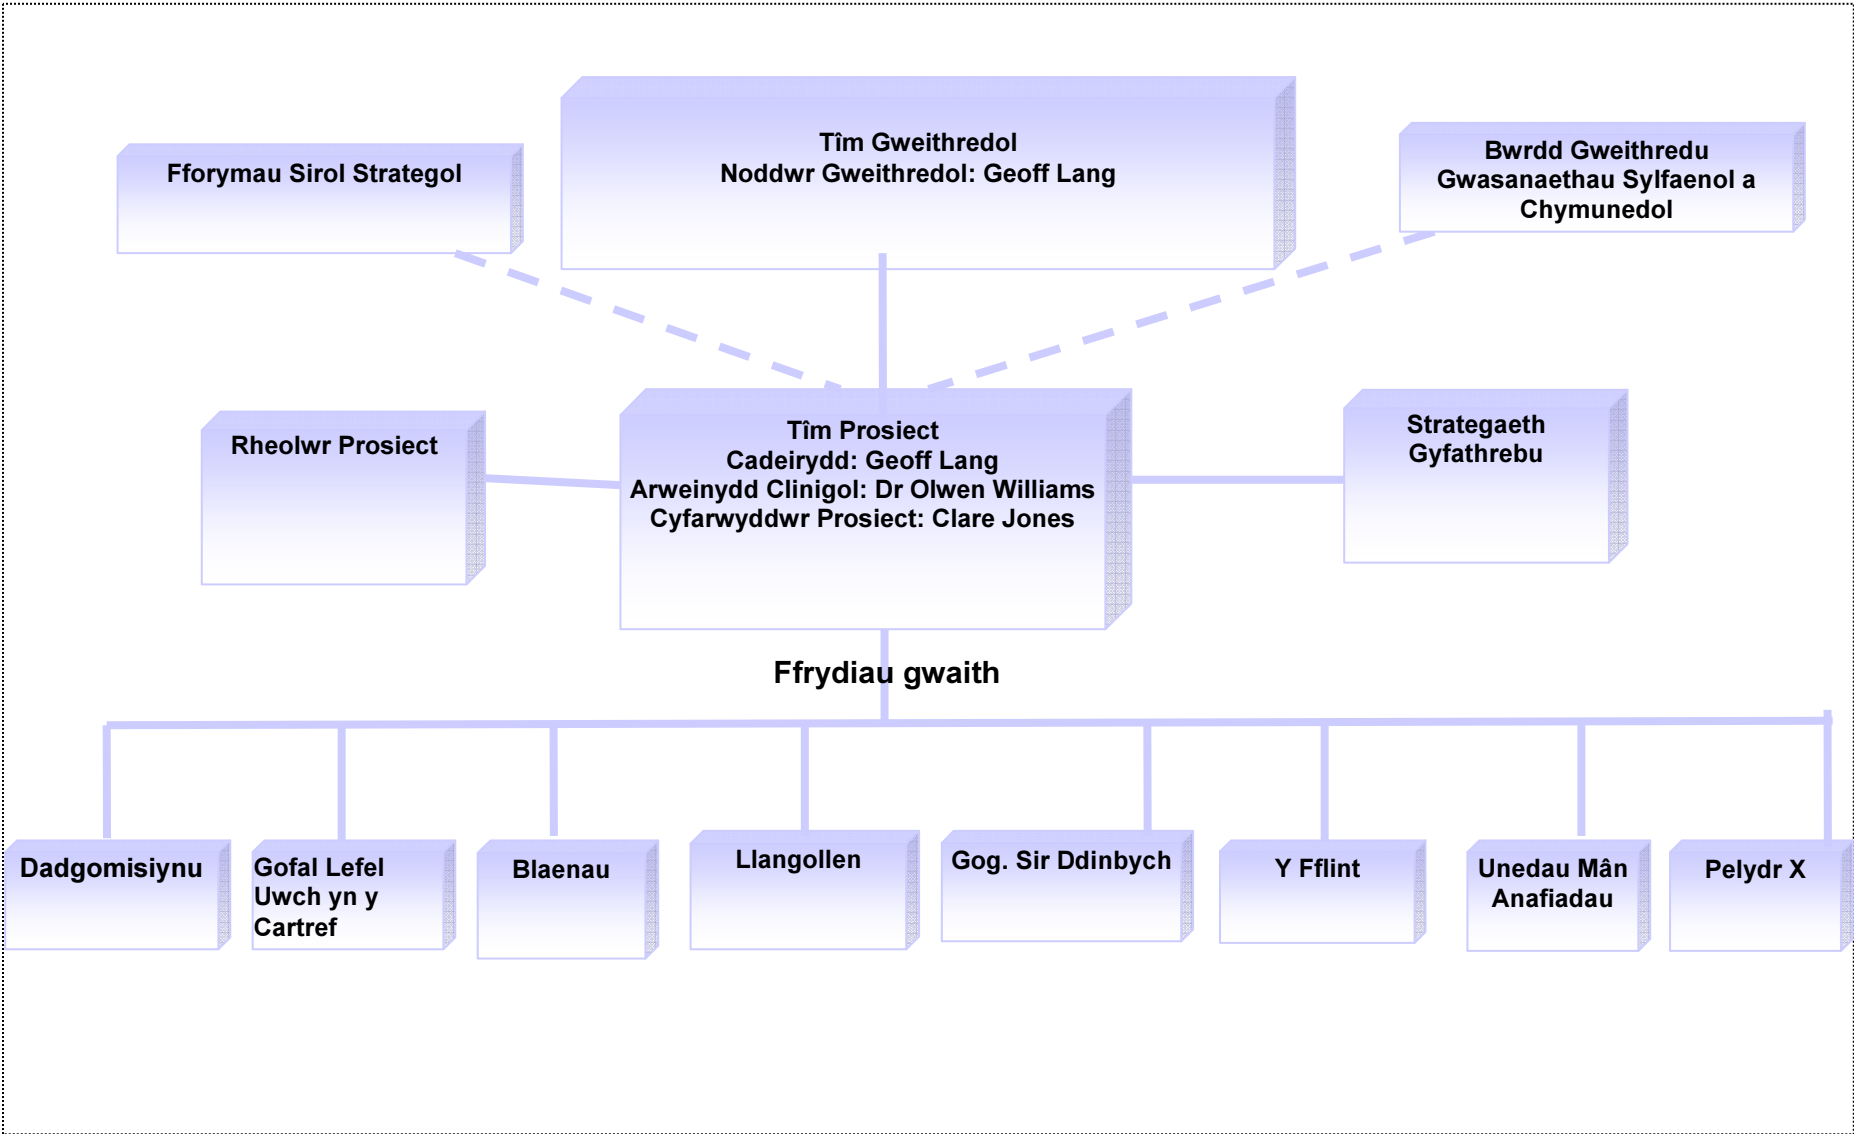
Fforymau Sirol Strategol

Tîm Gweithredol
Noddwr Gweithredol: Geoff Lang

Bwrdd Gweithredu
Gwasanaethau Sylfaenol a Chymunedol

Rheolwr Prosiect

Tîm Prosiect
Cadeirydd: Geoff Lang
Arweinydd Clinigol: Dr Olwen Williams
Cyfarwyddwr Prosiect: Clare Jones

Strategaeth Gyfathrebu

Ffrydiau gwaith

Dadgomisiynu

Gofal Lefel Uwch yn y Cartref

Blaenau

Llangollen

Gog. Sir Ddinbych

Y Fflint

Unedau Mân Anafiadau

Pelydr X